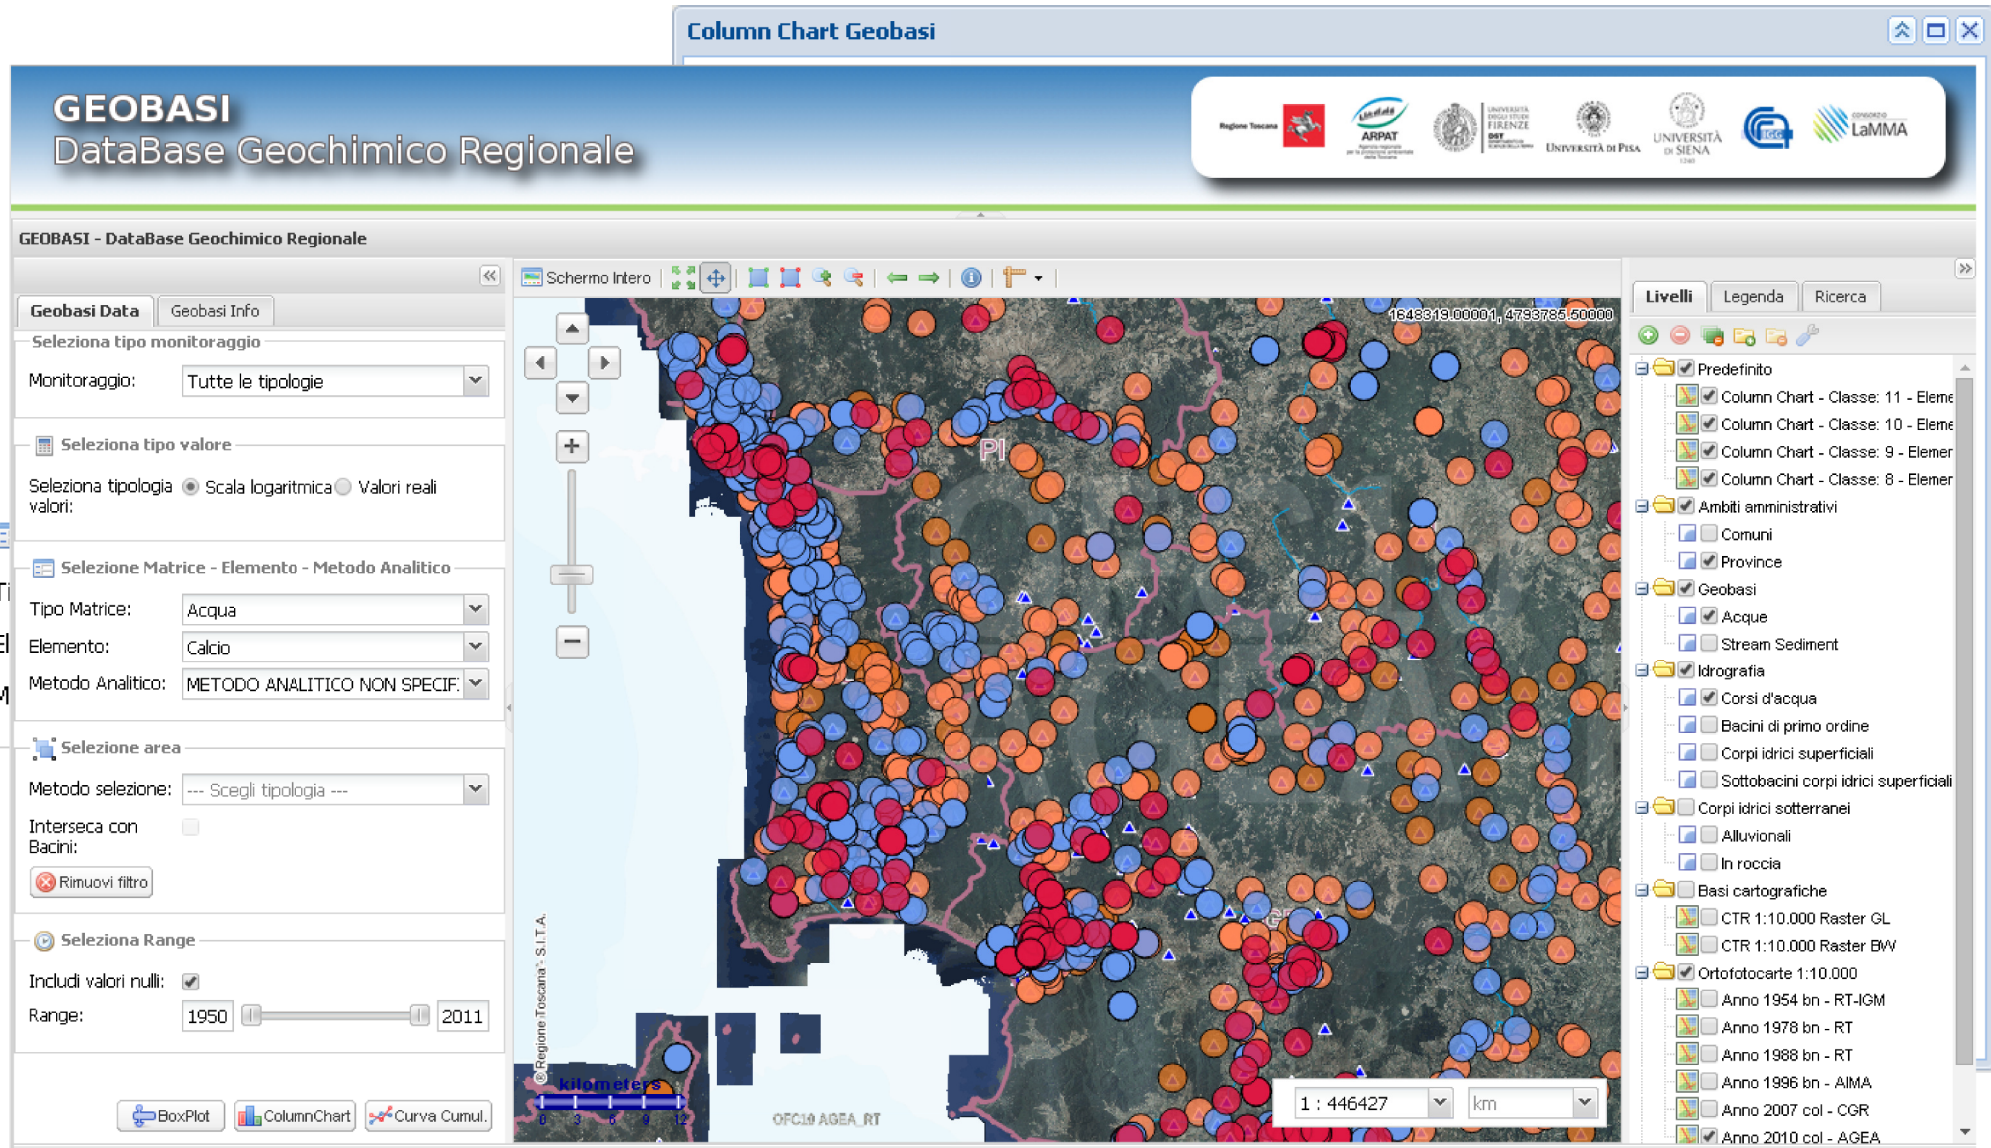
Column Chart Geobasi

GEOBASI
DataBase Geochimico Regionale

Regione Toscana ARPAT UNIVERSITÀ DEGLI STUDI FIRENZE UNIVERSITÀ DI PISA UNIVERSITÀ DI SIENA LaMMA

GEOBASI - DataBase Geochimico Regionale

Geobasi Data | Geobasi Info

Seleziona tipo monitoraggio
Monitoraggio: Tutte le tipologie

Seleziona tipo valore
Seleziona tipologia valori: Scala logaritmica Valori reali

Selezione Matrice - Elemento - Metodo Analitico
Tipo Matrice: Acqua
Elemento: Calcio
Metodo Analitico: METODO ANALITICO NON SPECIF

Selezione area
Metodo selezione: --- Scegli tipologia ---
Interseca con Bacini:
Rimuovi filtro

Seleziona Range
Includi valori nulli:
Range: 1950 2011

BoxPlot ColumnChart Curva Cumul.

Schermo Intero

1648319.00001, 4793785.50000

PI

kilometers
0 3 6 9 12
© Regione Toscana - S.I.T.A.
OFC10 AGEA_RT
1 : 446427 km

Livelli | Legenda | Ricerca

Predefinito
Column Chart - Classe: 11 - Eleme
Column Chart - Classe: 10 - Eleme
Column Chart - Classe: 9 - Elemer
Column Chart - Classe: 8 - Elemer
Ambiti amministrativi
Comuni
Province
Geobasi
Acque
Stream Sediment
Idrografia
Corsi d'acqua
Bacini di primo ordine
Corpi idrici superficiali
Sottobacini corpi idrici superficiali
Corpi idrici sotterranei
Alluvionali
In roccia
Basi cartografiche
CTR 1:10.000 Raster GL
CTR 1:10.000 Raster BW
Ortofotocarte 1:10.000
Anno 1954 bn - RT-IGM
Anno 1978 bn - RT
Anno 1988 bn - RT
Anno 1996 bn - AIMA
Anno 2007 col - CGR
Anno 2010 col - AGEA